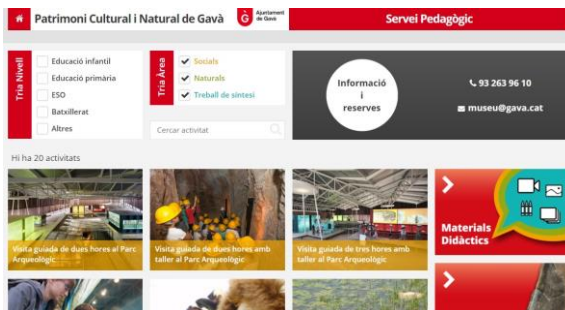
Patrimoni Cultural i Natural de Gavà

Ajuntament de Gavà

Servei Pedagògic

Tria Nivell

Educació infantil

Educació primària

ESO

Batxillerat

Altres

Tria Àrea

Socials

Naturals

Treball de síntesi

Cercar activitat

Informació i reserves

93 263 96 10

museu@gava.cat

Hi ha 20 activitats

Visita guiada de dues hores al Parc Arqueològic

Visita guiada de dues hores amb taller al Parc Arqueològic

Visita guiada de tres hores amb taller al Parc Arqueològic

Materials Didàctics